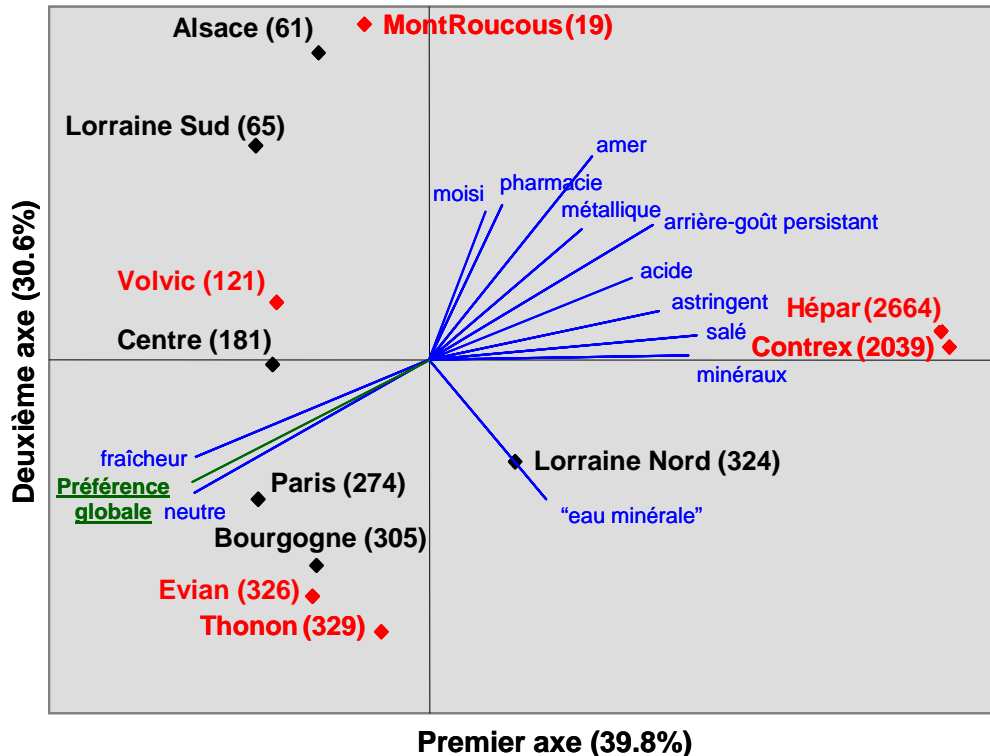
Alsace (61)
MontRoucous (19)
Lorraine Sud (65)
amer
moisi
pharmacie
métallique
arrière-goût persistant
acide
Volvic (121)
astringent
Hépar (2664)
salé
Contrex (2039)
Centre (181)
minéraux
fraîcheur
Lorraine Nord (324)
Préférence globale
neutre
Paris (274)
"eau minérale"
Bourgogne (305)
Evian (326)
Thonon (329)
Deuxième axe (30.6%)
Premier axe (39.8%)